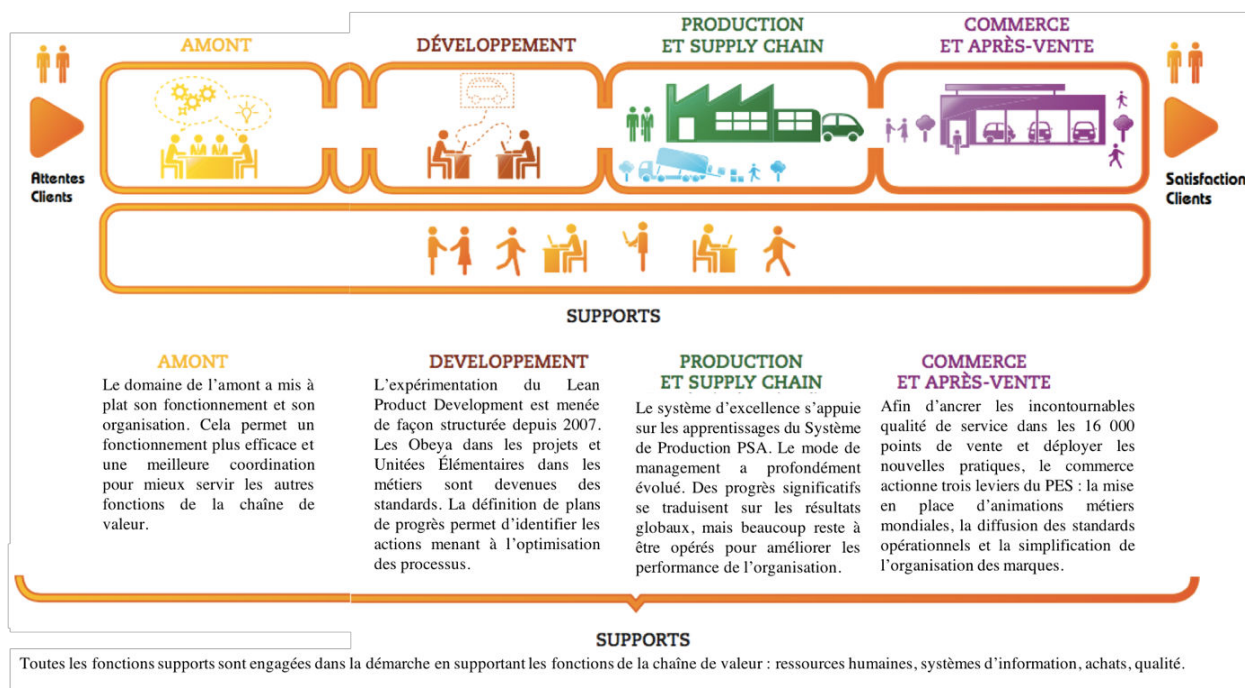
AMONT

DÉVELOPPEMENT

PRODUCTION ET SUPPLY CHAIN

COMMERCE ET APRÈS-VENTE

Attentes Clients

Satisfaction Clients

SUPPORTS

AMONT
Le domaine de l'amont a mis à plat son fonctionnement et son organisation. Cela permet un fonctionnement plus efficace et une meilleure coordination pour mieux servir les autres fonctions de la chaîne de valeur.

DEVELOPPEMENT
L'expérimentation du Lean Product Development est menée de façon structurée depuis 2007. Les Obeya dans les projets et Unitées Élémentaires dans les métiers sont devenues des standards. La définition de plans de progrès permet d'identifier les actions menant à l'optimisation des processus.

PRODUCTION ET SUPPLY CHAIN
Le système d'excellence s'appuie sur les apprentissages du Système de Production PSA. Le mode de management a profondément évolué. Des progrès significatifs se traduisent sur les résultats globaux, mais beaucoup reste à être opérés pour améliorer les performance de l'organisation.

COMMERCE ET APRÈS-VENTE
Afin d'ancrer les incontournables qualité de service dans les 16 000 points de vente et déployer les nouvelles pratiques, le commerce actionne trois leviers du PES : la mise en place d'animations métiers mondiales, la diffusion des standards opérationnels et la simplification de l'organisation des marques.

SUPPORTS
Toutes les fonctions supports sont engagées dans la démarche en supportant les fonctions de la chaîne de valeur : ressources humaines, systèmes d'information, achats, qualité.